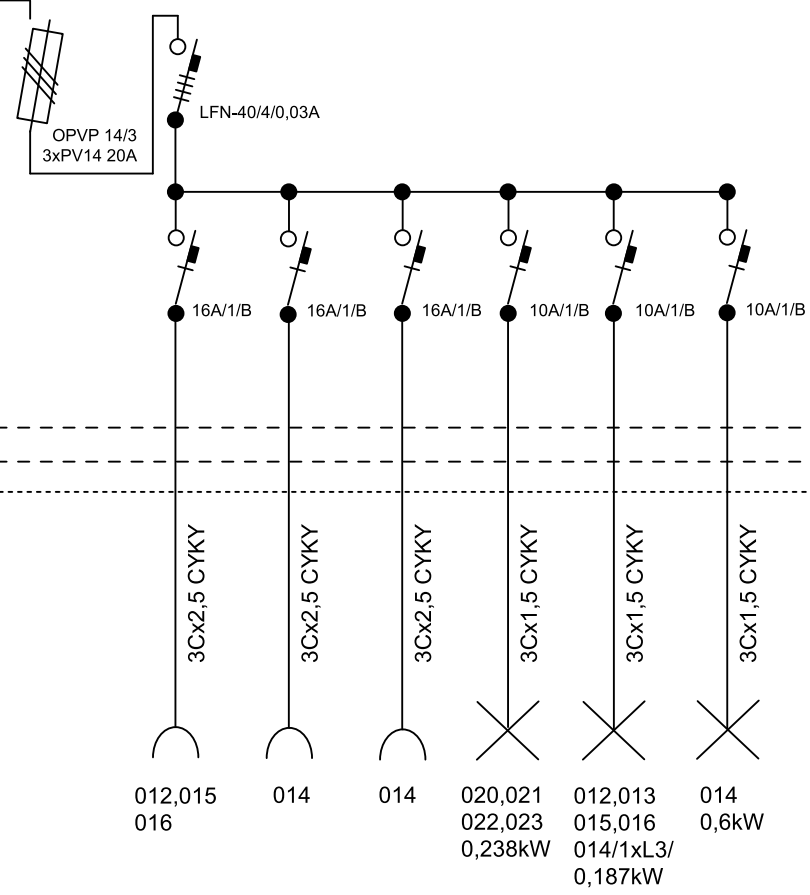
OPVP 14/3
3xPV14 20A

LFN-40/4/0,03A

16A/1/B
16A/1/B
16A/1/B
10A/1/B
10A/1/B
10A/1/B

3Cx2,5 CYKY
3Cx2,5 CYKY
3Cx2,5 CYKY
3Cx1,5 CYKY
3Cx1,5 CYKY
3Cx1,5 CYKY

012,015
016

014

014

020,021
022,023
0,238kW

012,013
015,016
014/1xL3/
0,187kW

014
0,6kW